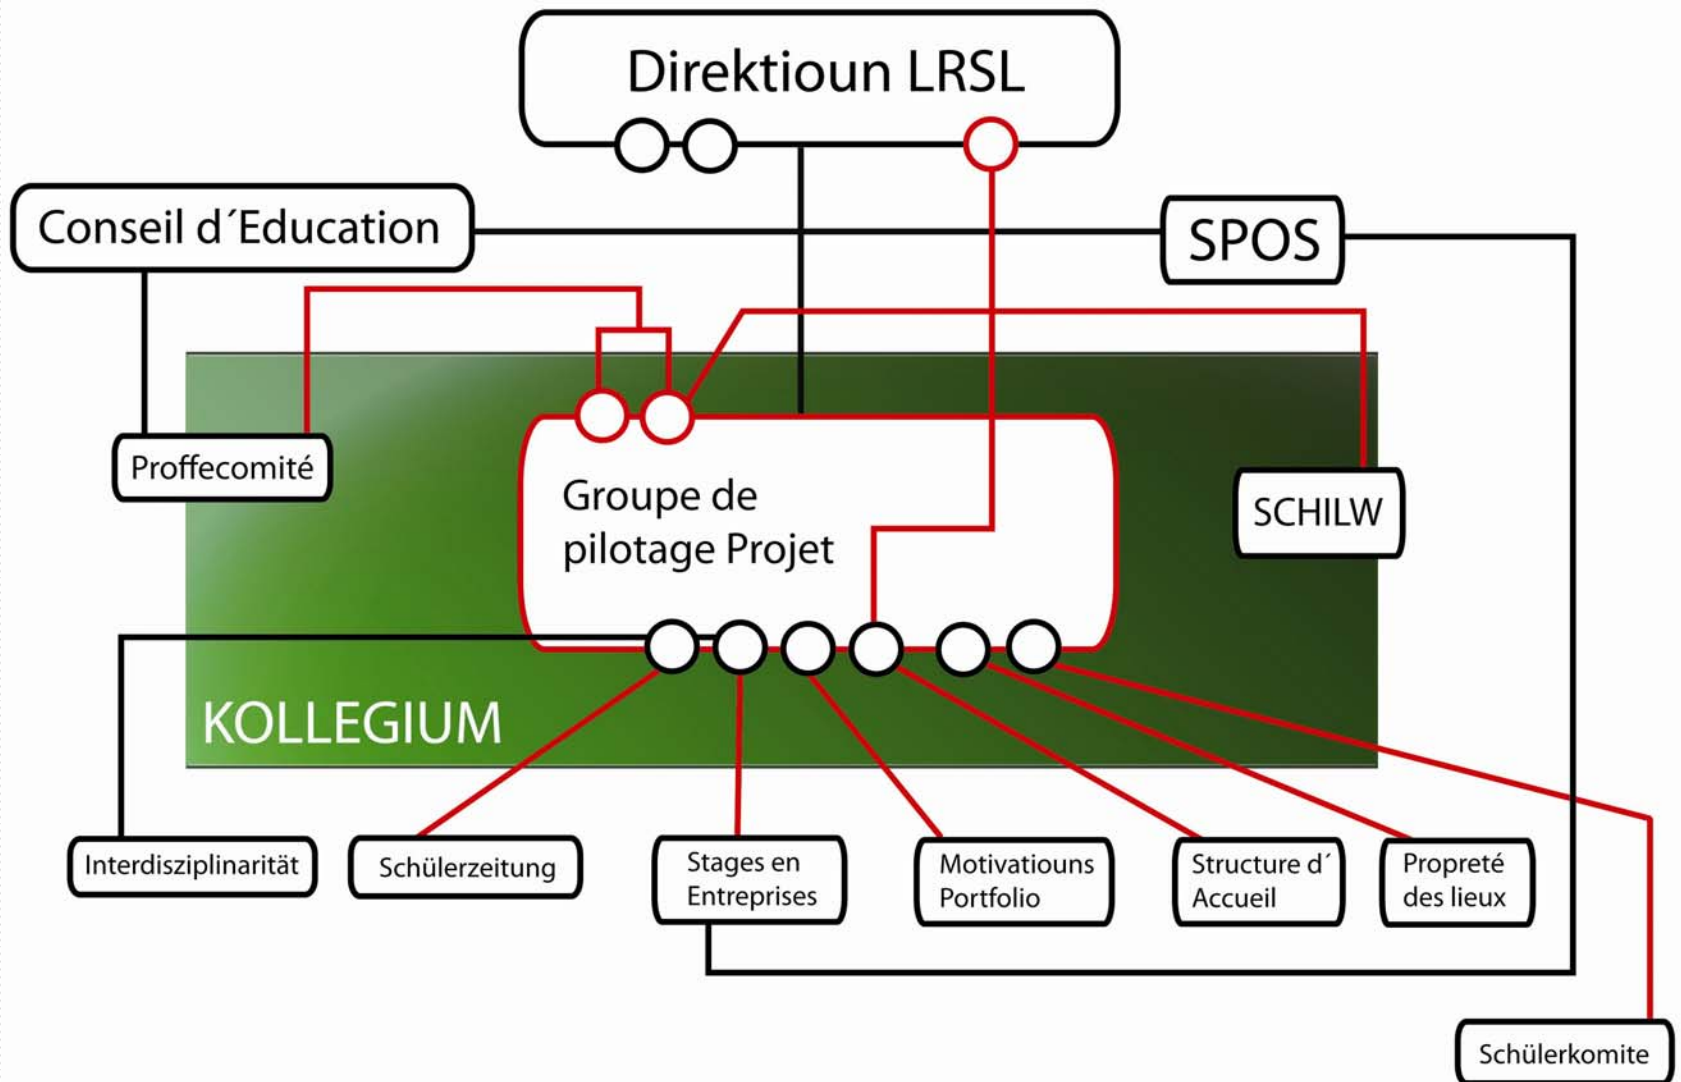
Direktioun LRSL

Conseil d´Education

SPOS

Proffecomité

Groupe de pilotage Projet

SCHILW

KOLLEGIUM

Interdisziplinarität

Schülerzeitung

Stages en Entreprises

Motivatiouns Portfolio

Structure d´ Accueil

Propreté des lieux

Schülerkomite